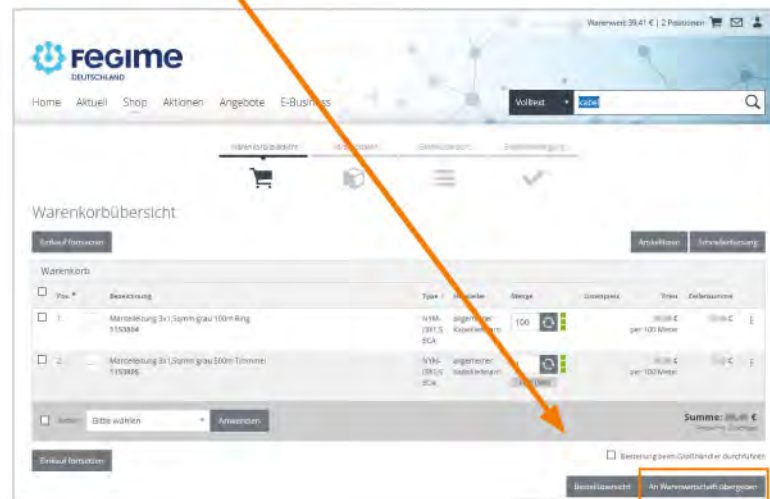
Warenwert 39,41 € | 2 Positionen

FEGIME DEUTSCHLAND

Home Aktuell Shop Aktionen Angebote E-Business

Volltext Kabel

Warenkorbübersicht

Warenkorbübersicht

Einkauf fortsetzen

Artikelliste Schnellerfassung

Warenkorb

| Pos. | Bezeichnung | Type | Hersteller | Menge | Listenpreis | Preis | Zeilensumme |
|---|---|---|---|---|---|---|---|
| 1 | Mantelleitung 3x1,5qmm grau 100m Ring 1153804 | NYM-J3X1,5 ECA | allgemeiner Kabelhersteller | 100 | | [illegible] € per 100 Meter | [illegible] € |
| 2 | Mantelleitung 3x1,5qmm grau 500m Trommel 1153806 | NYM-J3X1,5 ECA | allgemeiner Kabelhersteller | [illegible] | | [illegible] € per 100 Meter | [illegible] € |

Bitte wählen Anwenden

Summe: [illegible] €

Bestellung beim Großhändler durchführen

Einkauf fortsetzen

Bestellübersicht An Warenwirtschaft übergeben